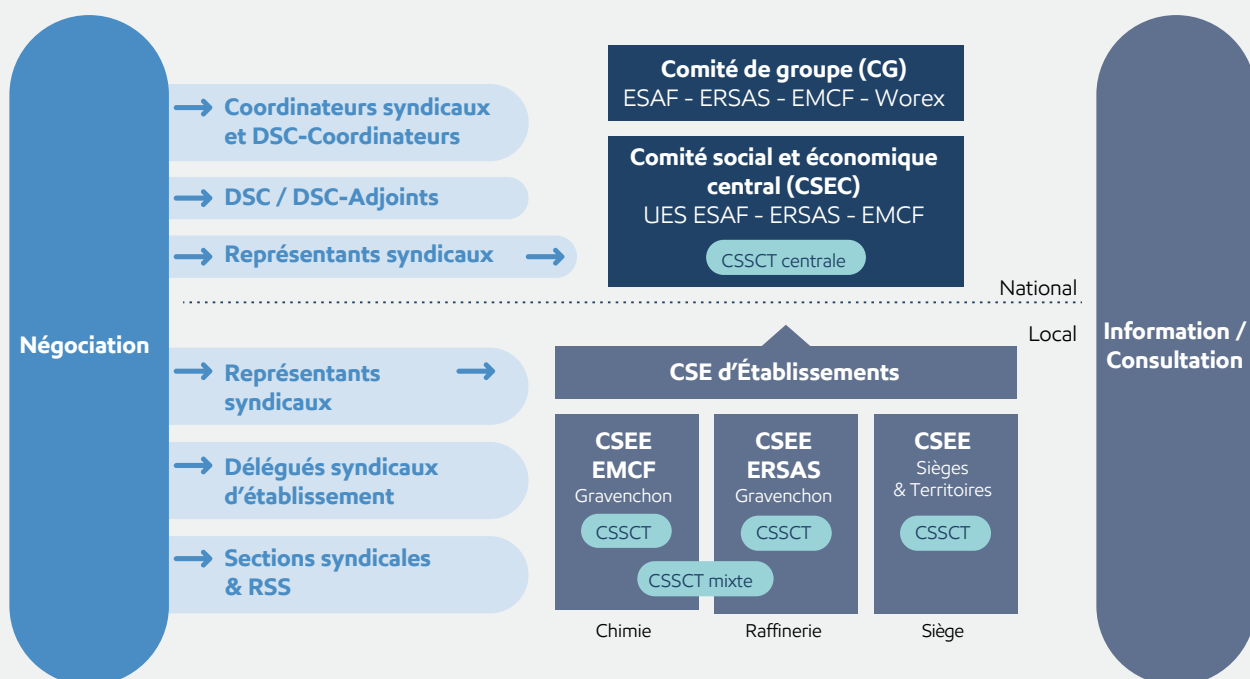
Négociation

Coordinateurs syndicaux et DSC-Coordinateurs

DSC / DSC-Adjoints

Représentants syndicaux

Comité de groupe (CG)
ESAF - ERSAS - EMCF - Worex

Comité social et économique central (CSEC)
UES ESAF - ERSAS - EMCF

CSSCT centrale

National

Local

Représentants syndicaux

Délégués syndicaux d'établissement

Sections syndicales & RSS

CSE d'Établissements

CSEE EMCF
Gravenchon
CSSCT

CSEE ERSAS
Gravenchon
CSSCT

CSEE
Sièges & Territoires
CSSCT

CSSCT mixte

Chimie

Raffinerie

Siège

Information / Consultation